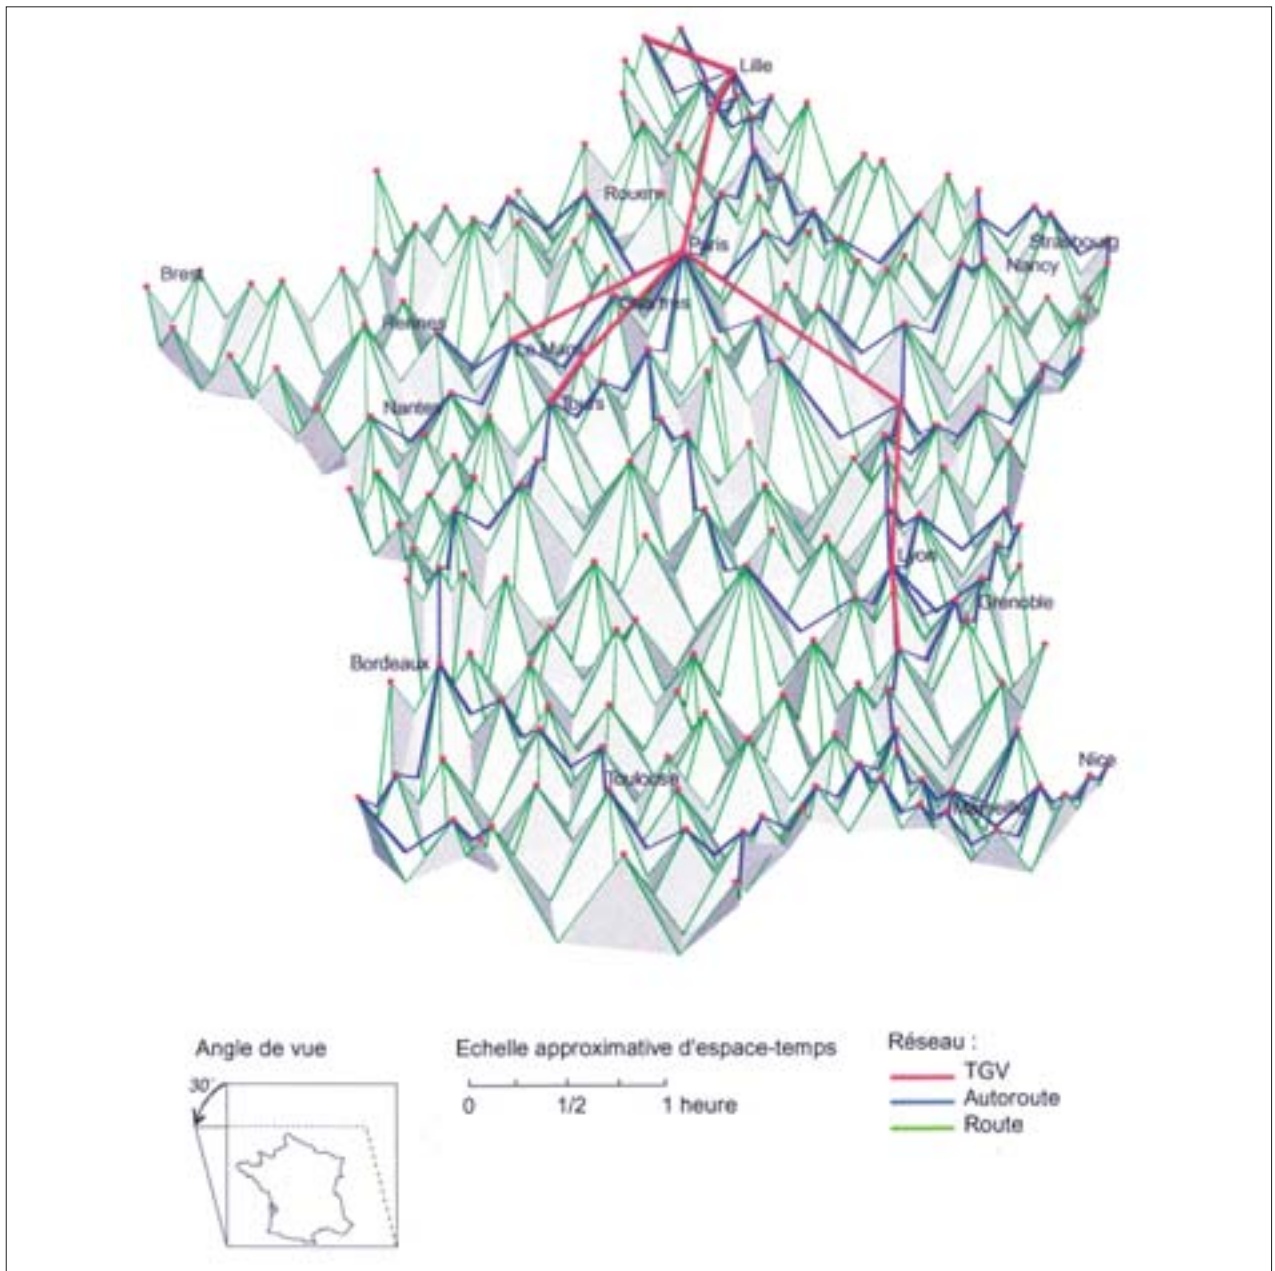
Lille
Rouen
Paris
Strasbourg
Brest
Nancy
Chartres
Rennes
Le Mans
Nantes
Tours
Lyon
Grenoble
Bordeaux
Nice
Toulouse
Marseille

Angle de vue
30°

Echelle approximative d'espace-temps
0 1/2 1 heure

Réseau :
TGV
Autoroute
Route